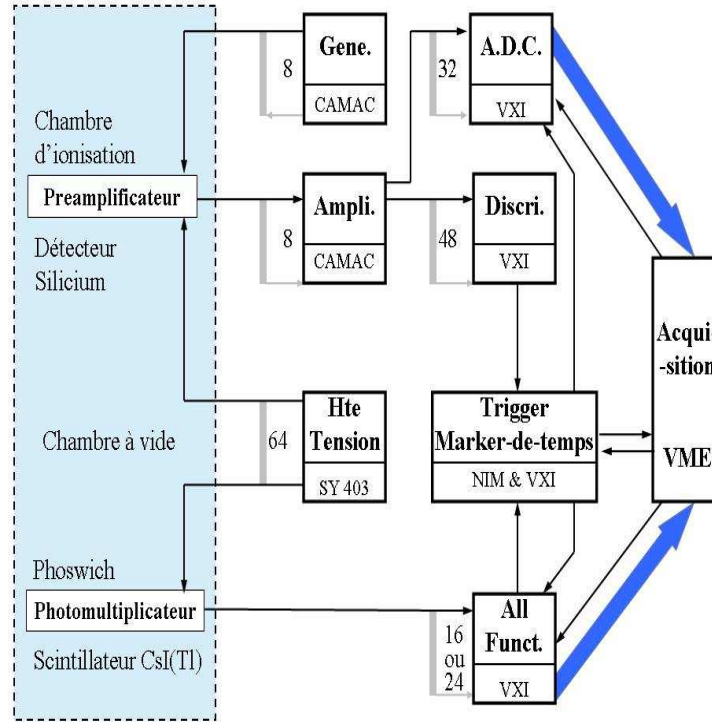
Gene.
8
CAMAC

A.D.C.
32
VXI

Chambre d'ionisation

Preamplificateur

Ampli.
8
CAMAC

Discri.
48
VXI

Détecteur Silicium

Acqui
-sition

VME

Hte Tension
64
SY 403

Trigger Marker-de-temps
NIM & VXI

Chambre à vide

Phoswich

Photomultiplicateur

All Funct.
16 ou 24
VXI

Scintillateur CsI(Tl)